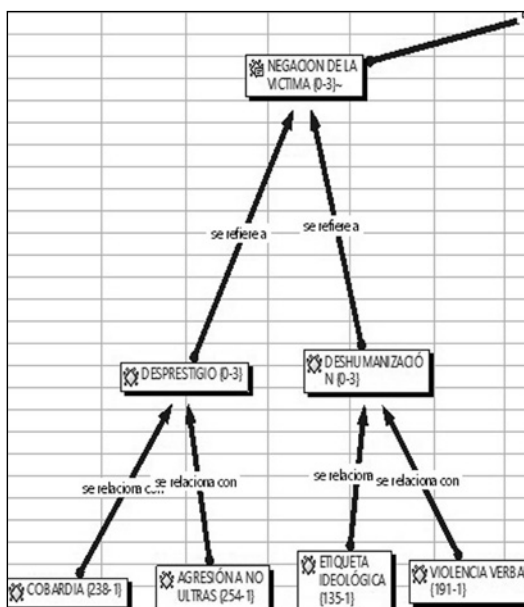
NEGACION DE LA VICTIMA {0-3}~

se refiere a

se refiere a

DESPRESTIGIO {0-3}

DESHUMANIZACIÓN {0-3}

se relaciona con

se relaciona con

se relaciona

se relaciona con

COBARDIA {238-1}

AGRESIÓN A NO ULTRAS {254-1}

ETIQUETA IDEOLÓGICA {135-1}

VIOLENCIA VERBA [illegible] {191-1}